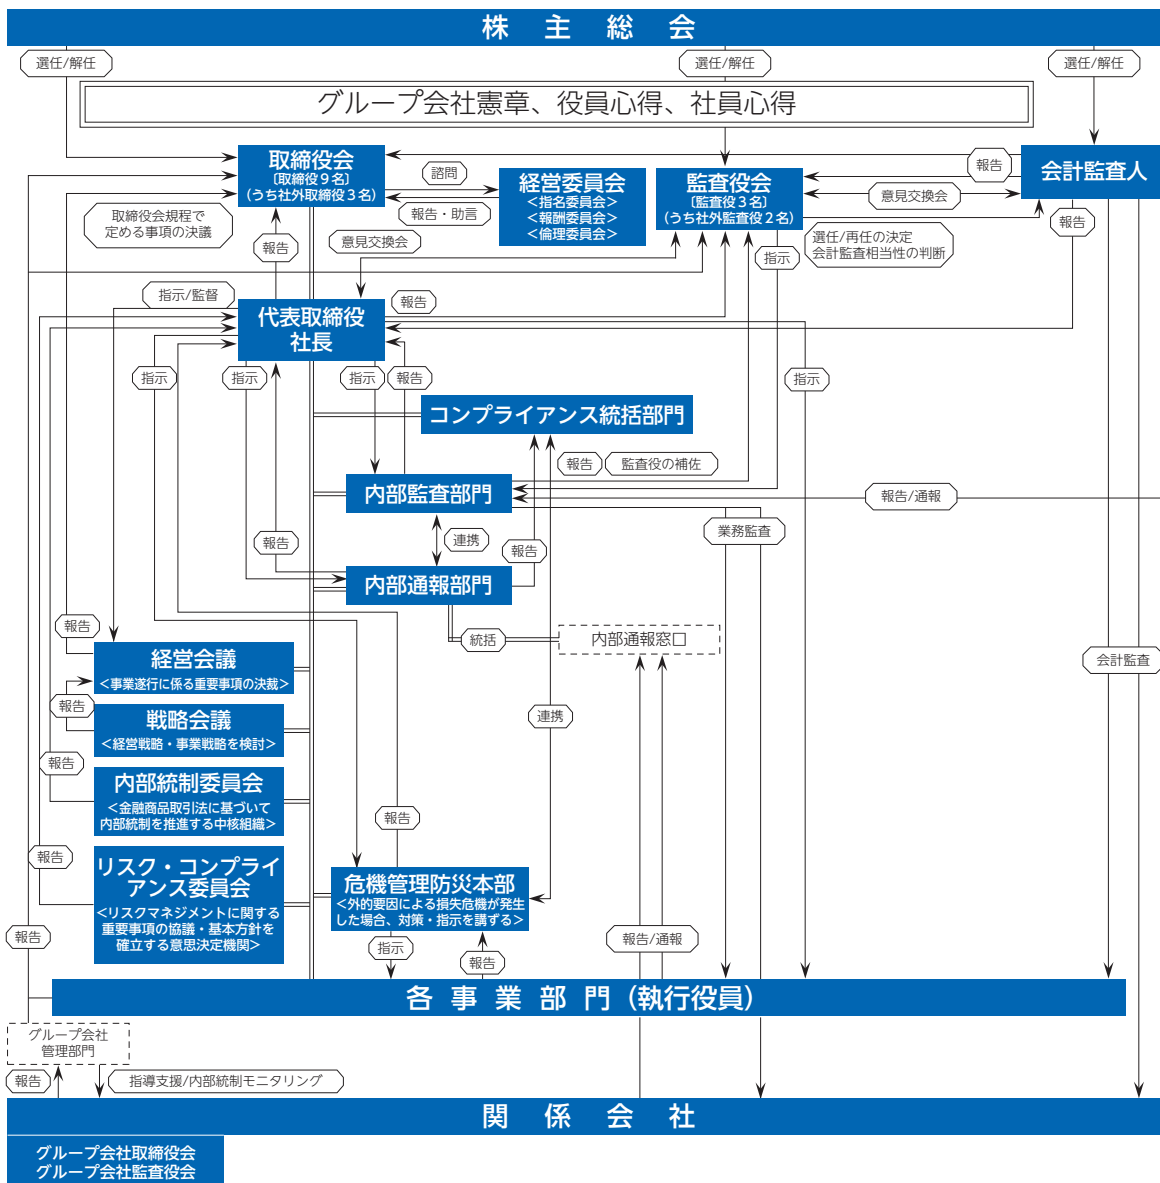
株主総会

選任/解任
選任/解任
選任/解任

グループ会社憲章、役員心得、社員心得

取締役会
〔取締役９名〕
（うち社外取締役３名）

諮問
報告・助言

経営委員会
＜指名委員会＞
＜報酬委員会＞
＜倫理委員会＞

監査役会
〔監査役３名〕
（うち社外監査役２名）

報告
意見交換会
会計監査人
報告

取締役会規程で定める事項の決議
報告
意見交換会
選任/再任の決定
会計監査相当性の判断
指示

指示/監督
報告
代表取締役
社長

指示
指示
指示
報告
指示

コンプライアンス統括部門

報告
監査役の補佐

内部監査部門
報告/通報

業務監査
報告
連携
報告

内部通報部門

統括
内部通報窓口

報告
経営会議
＜事業遂行に係る重要事項の決裁＞
報告
戦略会議
＜経営戦略・事業戦略を検討＞
報告
内部統制委員会
＜金融商品取引法に基づいて内部統制を推進する中核組織＞
報告
リスク・コンプライアンス委員会
＜リスクマネジメントに関する重要事項の協議・基本方針を確立する意思決定機関＞

連携
報告
危機管理防災本部
＜外的要因による損失危機が発生した場合、対策・指示を講ずる＞

会計監査
報告
指示
報告
報告/通報

各事業部門（執行役員）

グループ会社
管理部門
報告
指導支援/内部統制モニタリング

関係会社

グループ会社取締役会
グループ会社監査役会